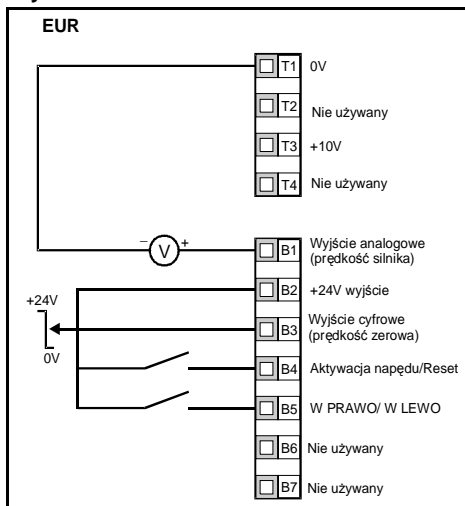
EUR

T1 0V

T2 Nie używany

T3 +10V

T4 Nie używany

– V +

B1 Wyjście analogowe (prędkość silnika)

+24V

B2 +24V wyjście

B3 Wyjście cyfrowe (prędkość zerowa)

0V

B4 Aktywacja napędu/Reset

B5 W PRAWO/ W LEWO

B6 Nie używany

B7 Nie używany